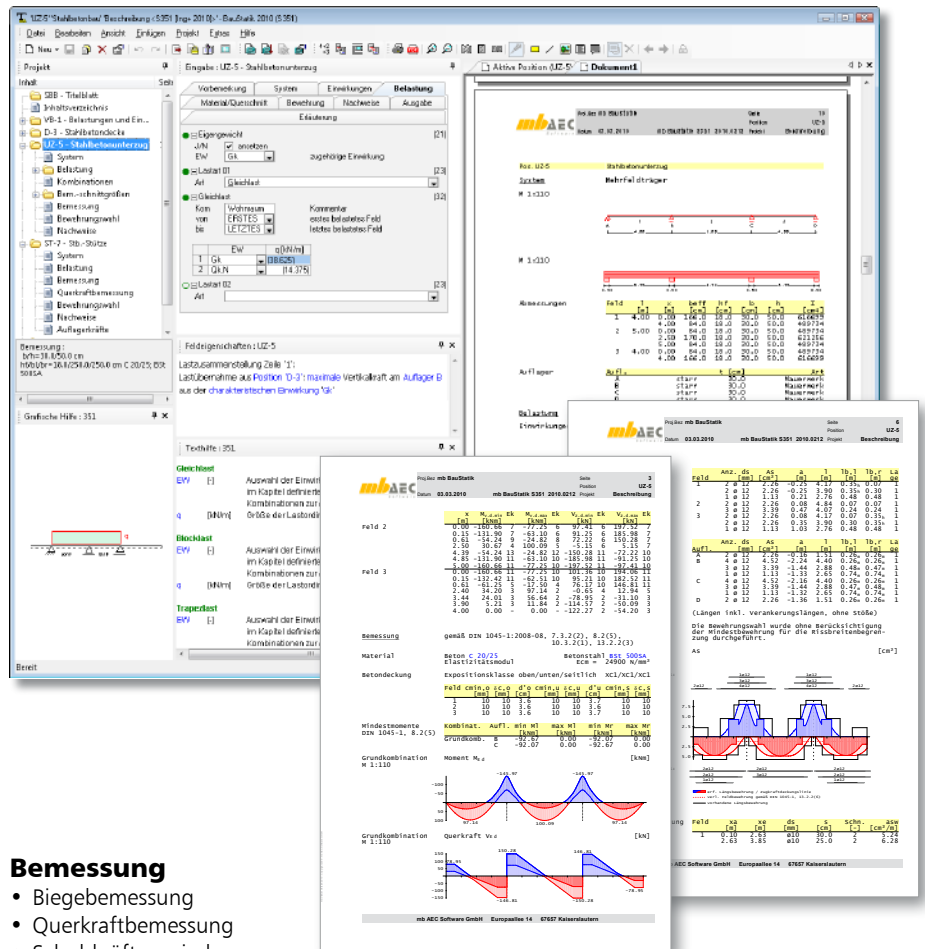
'UZ-5 "Stahlbetonbau" Beschreibung : S351 [mg+ 2010]' - BauStatik 2010 (S351)

Datei Bearbeiten Ansicht Einfügen Projekt Extras Hilfe

Neu

Projekt

Inhalt

S8B - Titelblatt
Inhaltsverzeichnis
VB-1 - Belastungen und Ein...
D-3 - Stahlbetondecke
UZ-5 - Stahlbetonunterzug
System
Belastung
Kombinationen
Bem.-schnittgrößen
Bemessung
Bewehrungswahl
Nachweise
ST-7 - Stb.-Stütze
System
Belastung
Bemessung
Querkraftbemessung
Bewehrungswahl
Nachweise
Auflagerkräfte

Bemessung :
b/h= 30.0/50.0 cm
hf/bf/br= 16.0/250.0/250.0 cm C 20/25; BSt 500SA

Grafische Hilfe : 351

Bereit

Eingabe : UZ-5 - Stahlbetonunterzug

Vorbemerkung | System | Einwirkungen | Belastung
Material/Querschnitt | Bewehrung | Nachweise | Ausgabe
Erläuterung

Eigengewicht [21]
J/N anzeigen
EW Gk zugehörige Einwirkung
Lastart 01 [23]
Art Gleichlast
Gleichlast [32]
Kom Wohnraum Kommentar
von ERSTES erstes belastetes Feld
bis LETZTES letztes belastetes Feld

| | EW | q[kN/m] |
|---|---|---|
| 1 | Gk | [38.625] |
| 2 | Qk.N | 14.375 |

Lastart 02 [23]
Art

Feldeigenschaften : UZ-5

Lastzusammenstellung Zeile '1':
Lastübernahme aus Position 'D-3': maximale Vertikalkraft am Auflager B aus der charakteristischen Einwirkung 'Gk'

Texthilfe : 351

Gleichlast
EW [-] Auswahl der Einwi... im Kapitel definierte... Kombinationen zur...
q [kN/m] Größe der Lastordi...
Blocklast
EW [-] Auswahl der Einwi... im Kapitel definierte... Kombinationen zur...
q [kN/m] Größe der Lastordi...
Trapezlast
EW [-] Auswahl der Einwi... im Kapitel definierte... Kombinationen zur...

Aktive Position (UZ-5) Dokument1

Pos. UZ-5 Stahlbetonunterzug
System Mehrfeldträger
M 1:110
M 1:110
Abmessungen
Auflager
Belastung
Einwirkungen

Projekt mb BauStatik Seite 3 Position UZ-5
Datum 03.03.2010 mb BauStatik S351 2010.0212 Projekt Beschreibung

Feld 2
Feld 3

Bemessung gemäß DIN 1045-1:2008-08, 7.3.2(2), 8.2(5), 10.3.2(1), 13.2.2(3)
Material Beton C 20/25 Betonstahl BSt 500SA
Elastizitätsmodul Ecm = 24900 N/mm²
Betondeckung Expositionsklasse oben/unten/seitlich XC1/XC1/XC1
Mindestmomente DIN 1045-1, 8.2(5)
Grundkombination M 1:110 Moment $M_{Ed}$ [kNm]
Grundkombination M 1:110 Querkraft $V_{Ed}$ [kN]

mb AEC Software GmbH Europaallee 14 67657 Kaiserslautern

Projekt mb BauStatik Seite 6 Position UZ-5
Datum 03.03.2010 mb BauStatik S351 2010.0212 Projekt Beschreibung

(Längen inkl. Verankerungslängen, ohne Stöße)
Die Bewehrungswahl wurde ohne Berücksichtigung der Mindestbewehrung für die Rissbreitenbegrenzung durchgeführt.
As [cm²]

mb AEC Software GmbH Europaallee 14 67657 Kaiserslautern

Bemessung
• Biegebemessung
• Querkraftbemessung